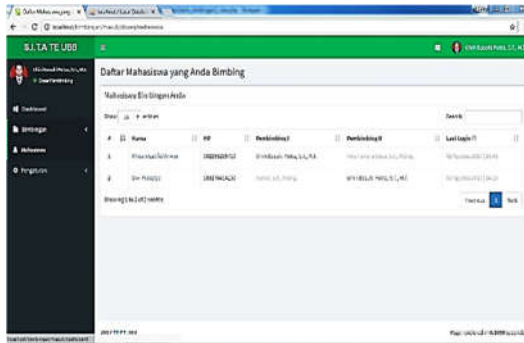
S.I.TA TE UBB

Daftar Mahasiswa yang Anda Bimbing

Mahasiswa Bimbingan Anda

Show 10 entries

Search:

| # | Nama | NIP | Pembimbing I | Pembimbing II | Last Login |
|---|---|---|---|---|---|
| 1 | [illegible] | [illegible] | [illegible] | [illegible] | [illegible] |
| 2 | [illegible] | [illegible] | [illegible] | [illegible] | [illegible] |

Showing 1 to 2 of 2 entries

Previous 1 Next

Dashboard

Bimbingan

Mahasiswa

Pengaturan

2017 © TT UBB